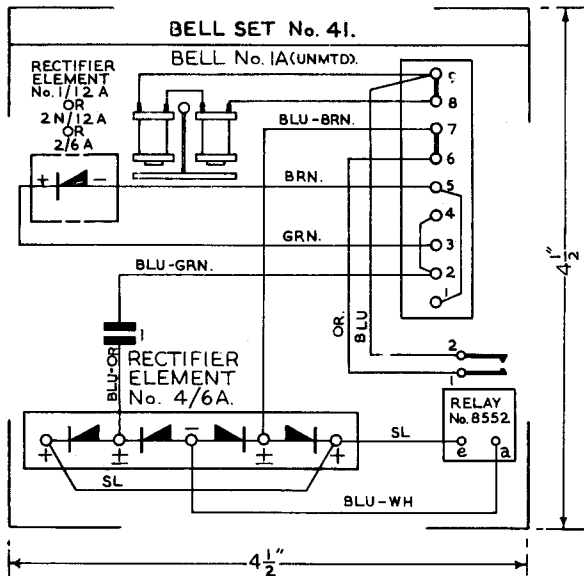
BELL SET No. 41.

BELL No. 1A (UNMTD).

RECTIFIER ELEMENT No. 1/12 A OR 2 N/12 A OR 2/6 A

+ −

BLU-BRN.

BRN.

GRN.

BLU-GRN.

9
8
7
6
5
4
3
2
1

OR.
BLU

2
1

1
BLU-OR

RECTIFIER ELEMENT No. 4/6A.

+ ± − ± +

SL

SL

BLU-WH

RELAY No. 8552

e a

$4\frac{1}{2}''$

$4\frac{1}{2}''$